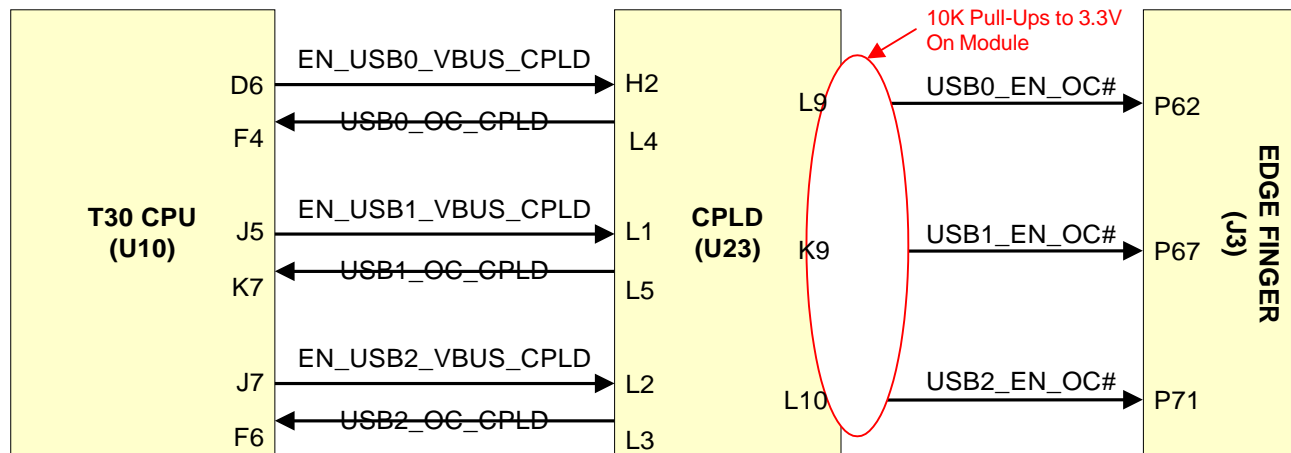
10K Pull-Ups to 3.3V On Module

T30 CPU (U10)

D6
F4
J5
K7
J7
F6

EN_USB0_VBUS_CPLD
USB0_OC_CPLD
EN_USB1_VBUS_CPLD
USB1_OC_CPLD
EN_USB2_VBUS_CPLD
USB2_OC_CPLD

H2
L4
L1
L5
L2
L3

CPLD (U23)

L9
K9
L10

USB0_EN_OC#
USB1_EN_OC#
USB2_EN_OC#

P62
P67
P71

EDGE FINGER (J3)